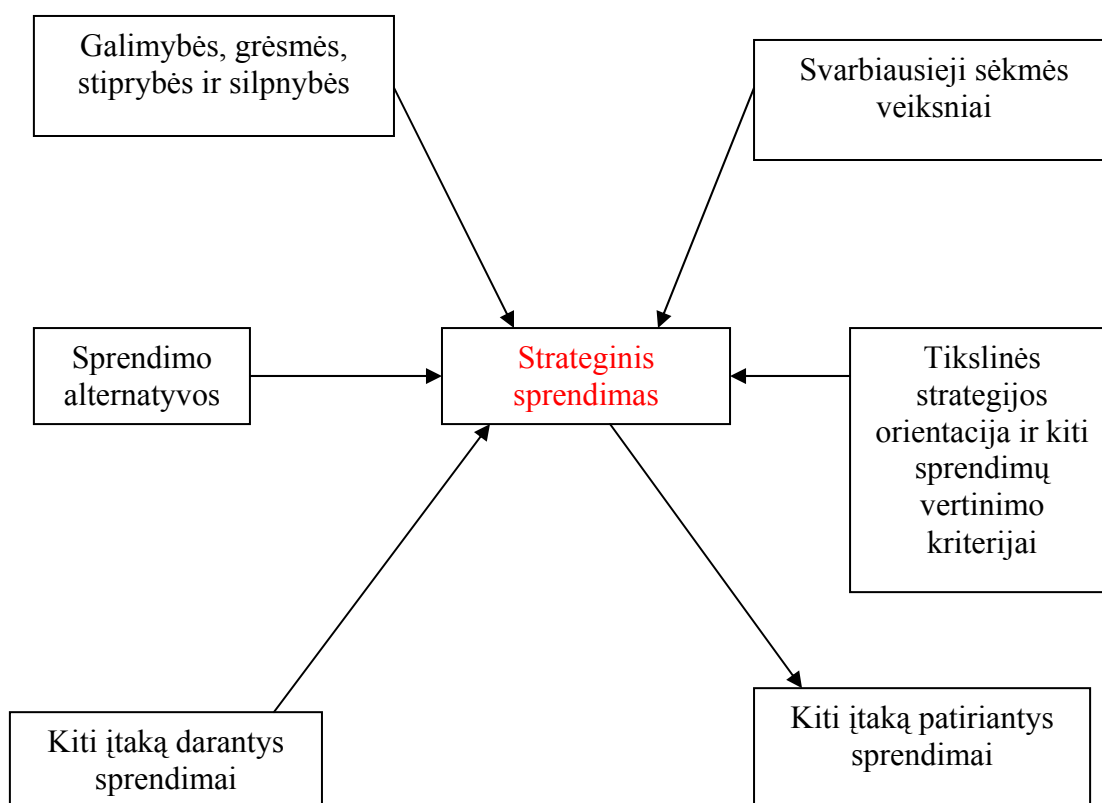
Galimybės, grėsmės, stiprybės ir silpnybės

Svarbiausieji sėkmės veiksniai

Sprendimo alternatyvos

Strateginis sprendimas

Tikslinės strategijos orientacija ir kiti sprendimų vertinimo kriterijai

Kiti įtaką darantys sprendimai

Kiti įtaką patiriantys sprendimai